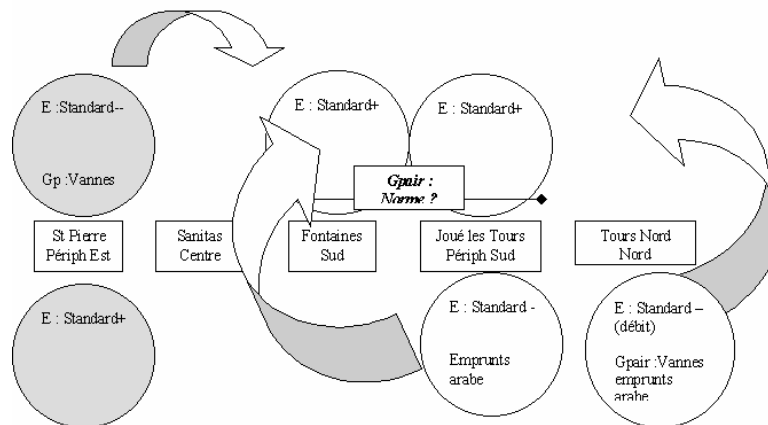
E :Standard--

Gp :Vannes

E : Standard+

E : Standard+

Gpair :
Norme ?

St Pierre
Périph Est

Sanitas
Centre

Fontaines
Sud

Joué les Tours
Périph Sud

Tours Nord
Nord

E : Standard+

E : Standard -

Emprunts
arabe

E : Standard –
(débit)

Gpair :Vannes
emprunts
arabe